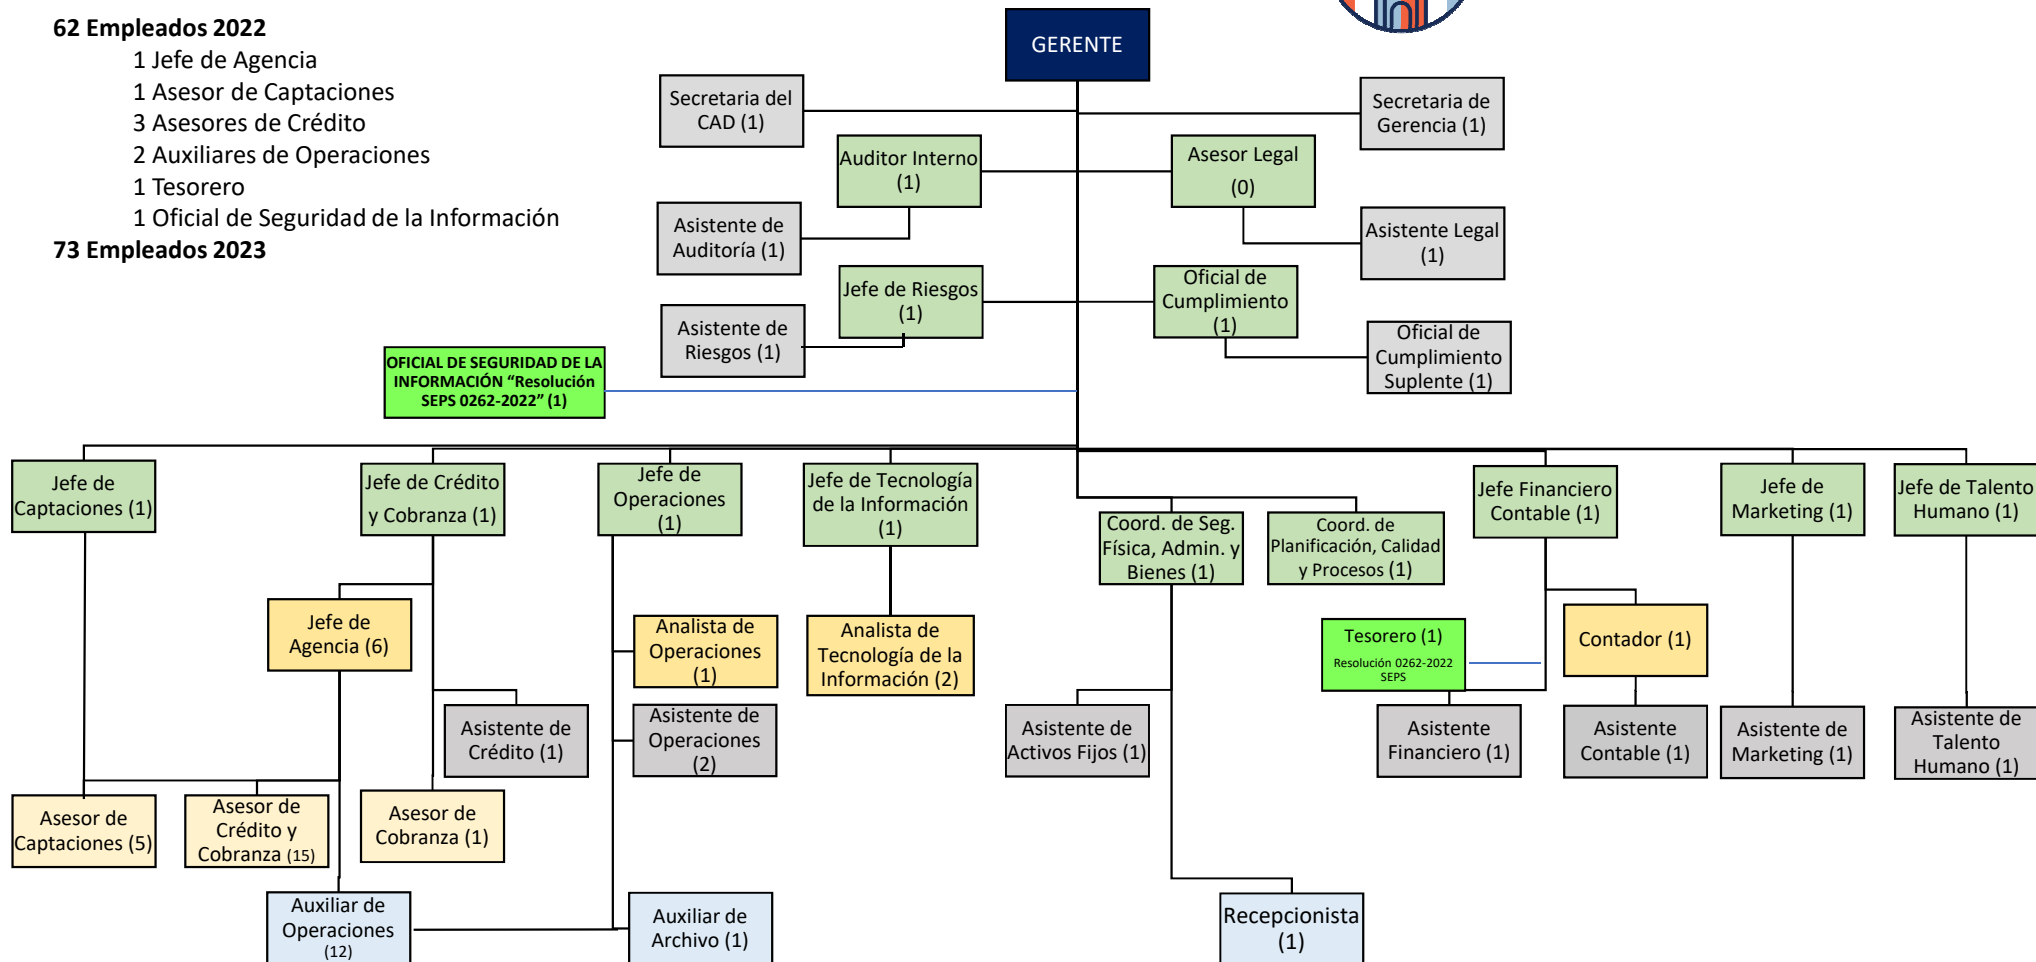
62 Empleados 2022
1 Jefe de Agencia
1 Asesor de Captaciones
3 Asesores de Crédito
2 Auxiliares de Operaciones
1 Tesorero
1 Oficial de Seguridad de la Información
73 Empleados 2023

GERENTE

Secretaria del CAD (1)

Secretaria de Gerencia (1)

Auditor Interno (1)

Asesor Legal (0)

Asistente de Auditoría (1)

Asistente Legal (1)

Jefe de Riesgos (1)

Oficial de Cumplimiento (1)

Asistente de Riesgos (1)

Oficial de Cumplimiento Suplente (1)

OFICIAL DE SEGURIDAD DE LA INFORMACIÓN "Resolución SEPS 0262-2022" (1)

Jefe de Captaciones (1)

Jefe de Crédito y Cobranza (1)

Jefe de Operaciones (1)

Jefe de Tecnología de la Información (1)

Coord. de Seg. Física, Admin. y Bienes (1)

Coord. de Planificación, Calidad y Procesos (1)

Jefe Financiero Contable (1)

Jefe de Marketing (1)

Jefe de Talento Humano (1)

Jefe de Agencia (6)

Analista de Operaciones (1)

Analista de Tecnología de la Información (2)

Tesorero (1)
Resolución 0262-2022 SEPS

Contador (1)

Asistente de Crédito (1)

Asistente de Operaciones (2)

Asistente de Activos Fijos (1)

Asistente Financiero (1)

Asistente Contable (1)

Asistente de Marketing (1)

Asistente de Talento Humano (1)

Asesor de Captaciones (5)

Asesor de Crédito y Cobranza (15)

Asesor de Cobranza (1)

Auxiliar de Operaciones (12)

Auxiliar de Archivo (1)

Recepcionista (1)